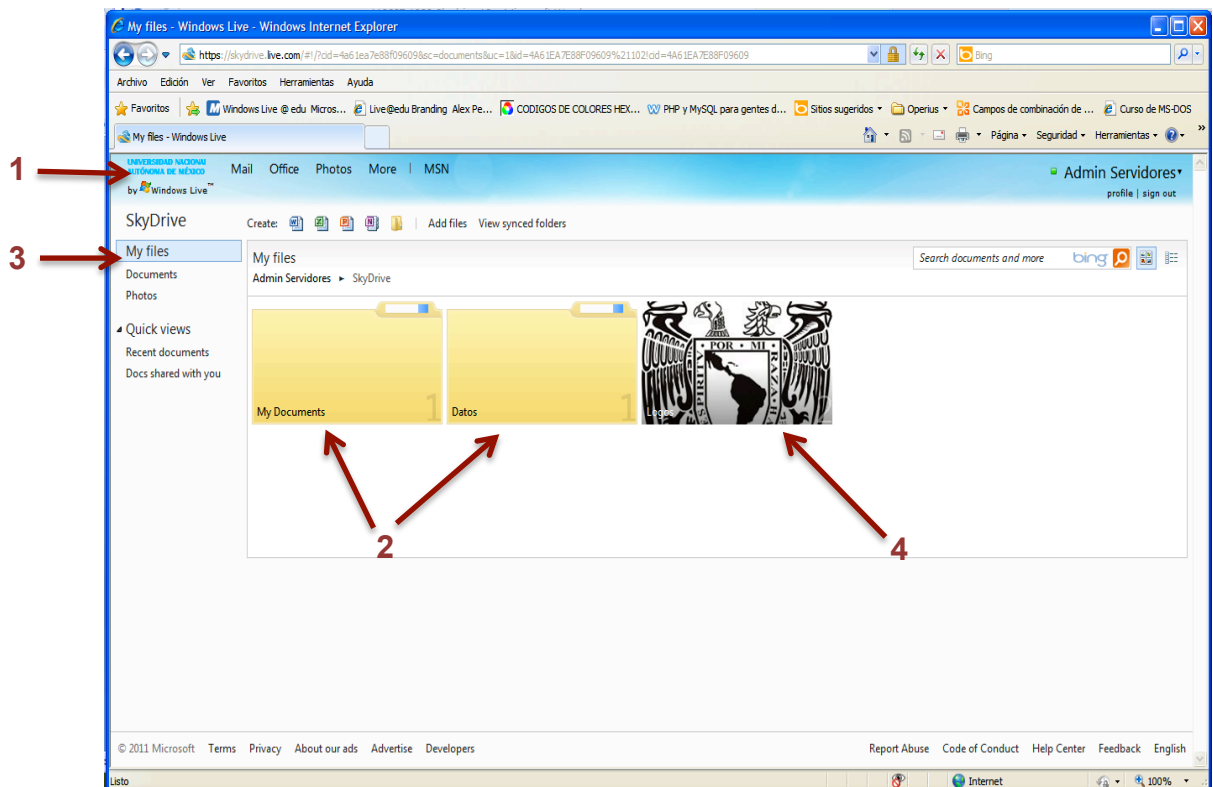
My files - Windows Live - Windows Internet Explorer

https://skydrive.live.com/#!/?cid=4a61ea7e88f09609&sc=documents&uc=1&id=4A61EA7E88F09609%21102!cid=4A61EA7E88F09609

Bing

Archivo Edición Ver Favoritos Herramientas Ayuda

Favoritos | Windows Live @ edu Micros... | Live@edu Branding Alex Pe... | CODIGOS DE COLORES HEX... | PHP y MySQL para gentes d... | Sitios sugeridos | Operius | Campos de combinación de ... | Curso de MS-DOS

My files - Windows Live

Página Seguridad Herramientas

1

UNIVERSIDAD NACIONAL AUTÓNOMA DE MÉXICO by Windows Live™

Mail Office Photos More | MSN

Admin Servidores

profile | sign out

SkyDrive

Create: | Add files View synced folders

3

My files

Documents

Photos

Quick views

Recent documents

Docs shared with you

My files

Admin Servidores ▸ SkyDrive

Search documents and more

My Documents 1

Datos 1

POR MI RAZA

Logos

2

4

© 2011 Microsoft Terms Privacy About our ads Advertise Developers

Report Abuse Code of Conduct Help Center Feedback English

Listo

Internet

100%